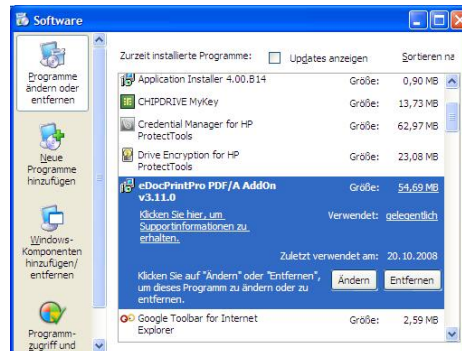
Software

Programme ändern oder entfernen

Neue Programme hinzufügen

Windows-Komponenten hinzufügen/ entfernen

Programm-zugriff und

Zurzeit installierte Programme: Updates anzeigen Sortieren na

| | | |
|---|---|---|
| Application Installer 4.00.B14 | Größe: | 0,90 MB |
| CHIPDRIVE MyKey | Größe: | 13,73 MB |
| Credential Manager for HP ProtectTools | Größe: | 62,97 MB |
| Drive Encryption for HP ProtectTools | Größe: | 23,08 MB |
| eDocPrintPro PDF/A AddOn v3.11.0 | Größe: | 54,69 MB |

Klicken Sie hier, um Supportinformationen zu erhalten.

Verwendet: gelegentlich

Zuletzt verwendet am: 20.10.2008

Klicken Sie auf "Ändern" oder "Entfernen", um dieses Programm zu ändern oder zu entfernen.

Ändern Entfernen

| | | |
|---|---|---|
| Google Toolbar for Internet Explorer | Größe: | 2,59 MB |